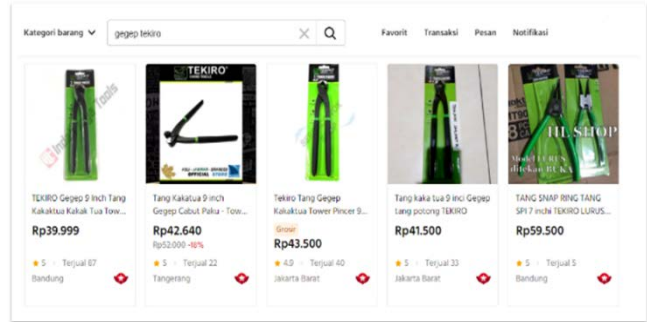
Kategori barang

gegep tekiro

Favorit Transaksi Pesan Notifikasi

TEKIRO

HL SHOP

Model LURUS ditekan BUKA

TEKIRO Gegep 9 Inch Tang Kakaktua Kakak Tua Tow...
Rp39.999
★ 5 · Terjual 87
Bandung

Tang Kakatua 9 inch Gegep Cabut Paku - Tow...
Rp42.640
Rp52.000 -18%
★ 5 · Terjual 22
Tangerang

Tekiro Tang Gegep Kakaktua Tower Pincer 9...
Grosir
Rp43.500
★ 4.9 · Terjual 40
Jakarta Barat

Tang kaka tua 9 inci Gegep tang potong TEKIRO
Rp41.500
★ 5 · Terjual 33
Jakarta Barat

TANG SNAP RING TANG SPI 7 inchi TEKIRO LURUS...
Rp59.500
★ 5 · Terjual 5
Bandung